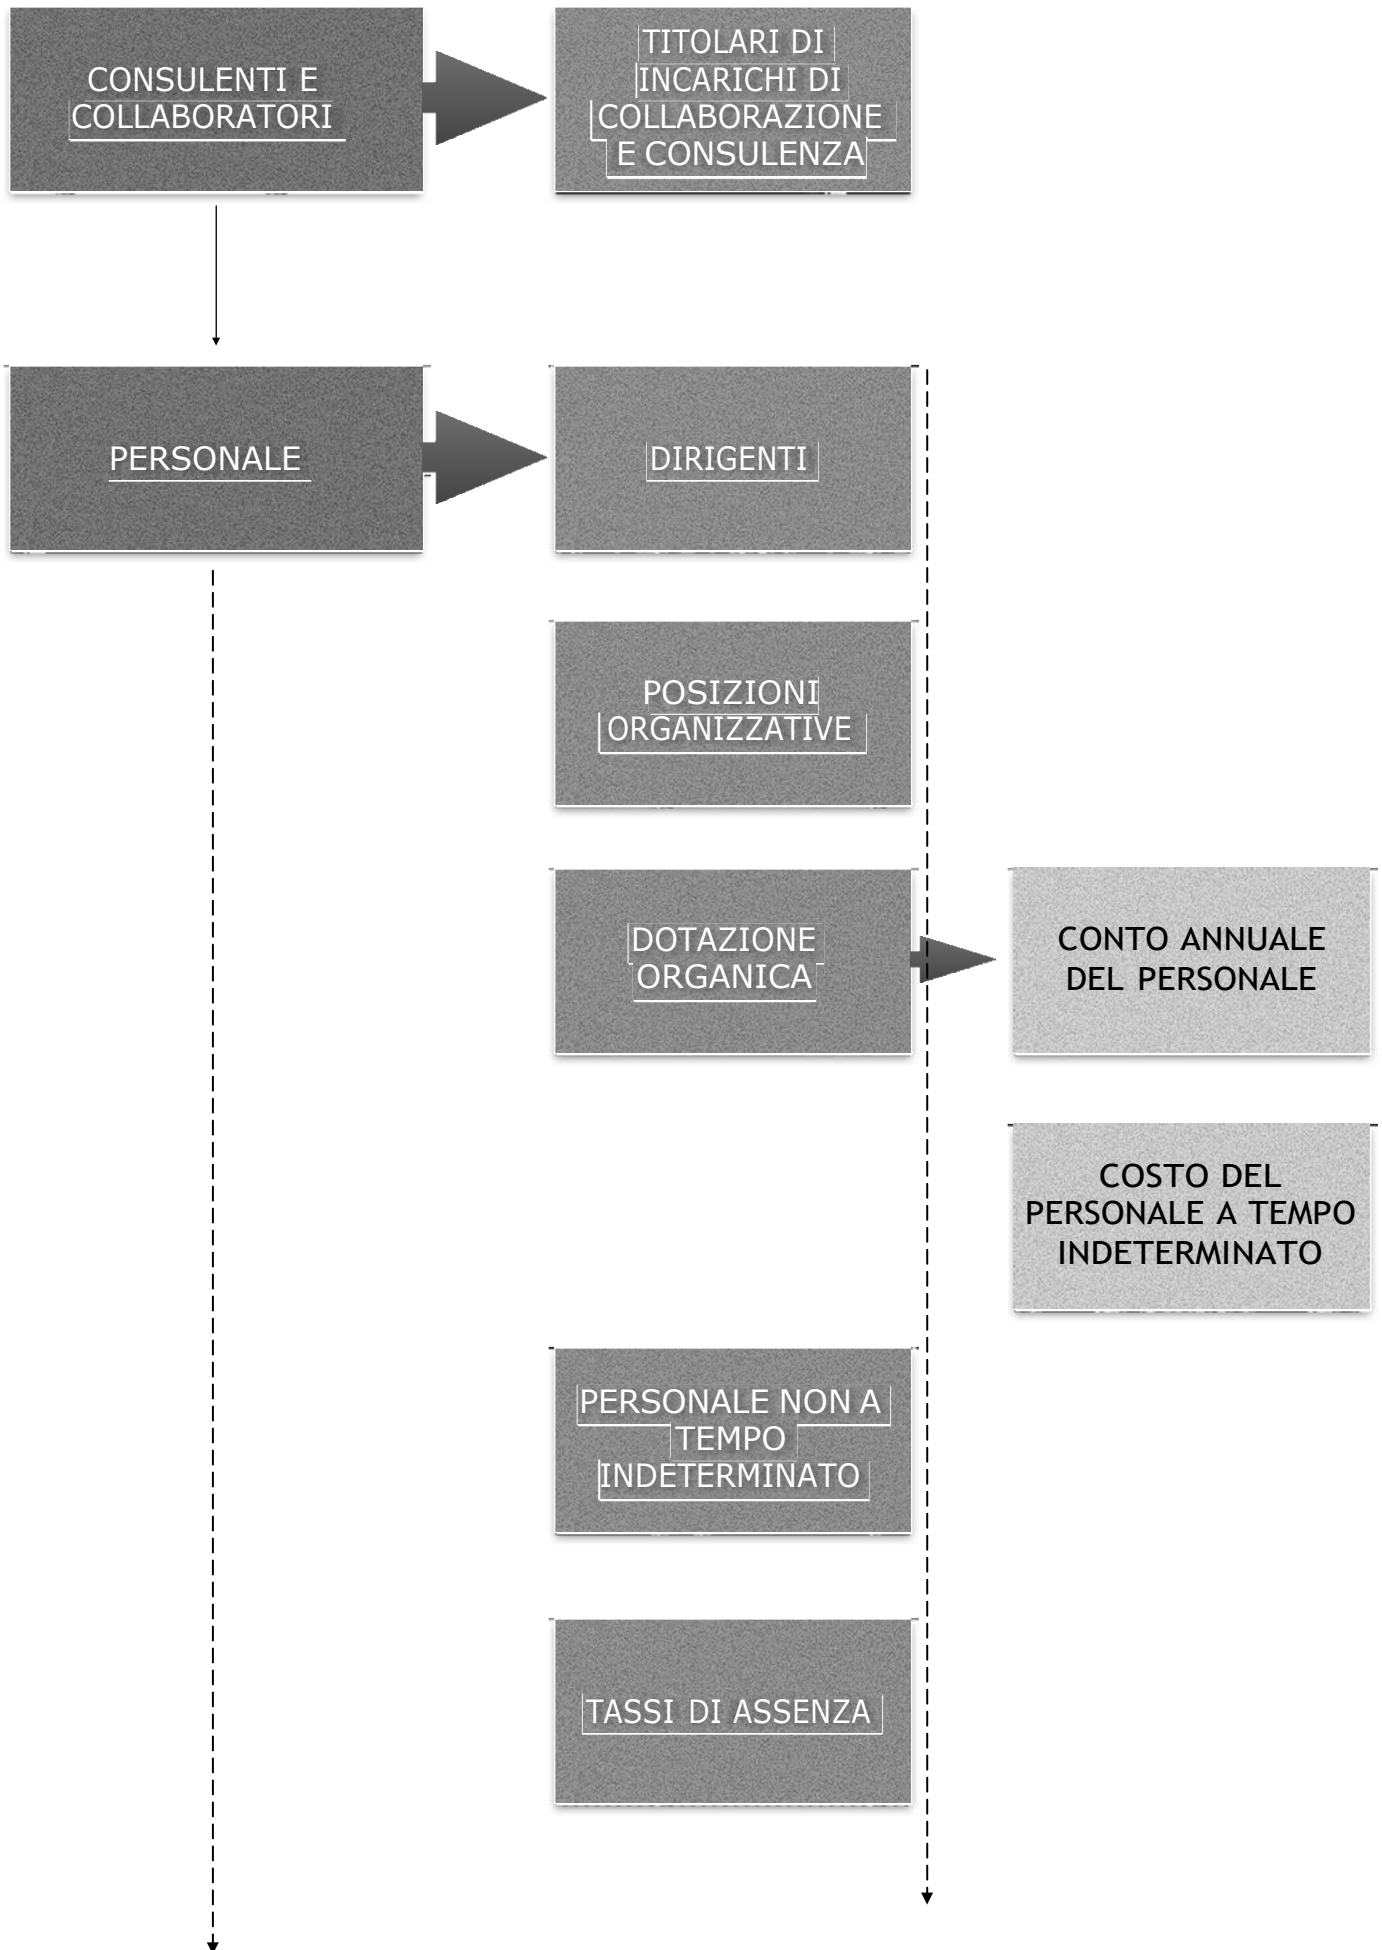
CONSULENTI E COLLABORATORI

TITOLARI DI INCARICHI DI COLLABORAZIONE E CONSULENZA

PERSONALE

DIRIGENTI

POSIZIONI ORGANIZZATIVE

DOTAZIONE ORGANICA

CONTO ANNUALE DEL PERSONALE

COSTO DEL PERSONALE A TEMPO INDETERMINATO

PERSONALE NON A TEMPO INDETERMINATO

TASSI DI ASSENZA